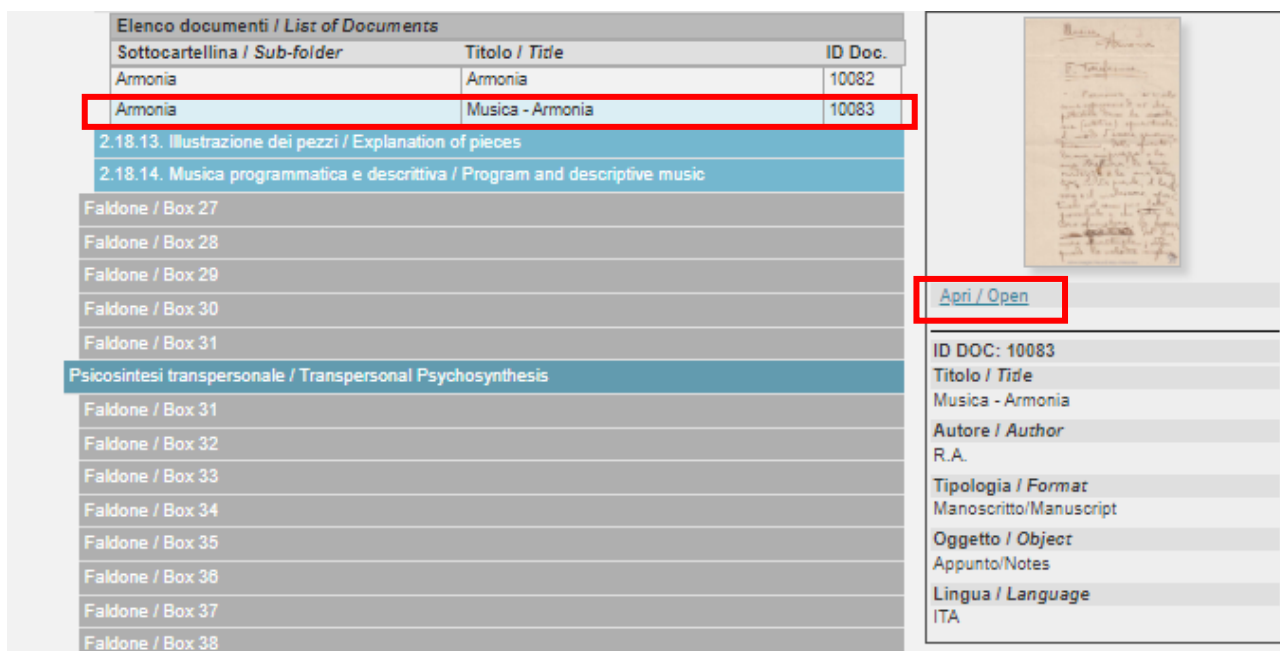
Elenco documenti / *List of Documents*

| Sottocartellina / *Sub-folder* | Titolo / *Title* | ID Doc. |
|---|---|---|
| Armonia | Armonia | 10082 |
| Armonia | Musica - Armonia | 10083 |

2.18.13. Illustrazione dei pezzi / Explanation of pieces
2.18.14. Musica programmatica e descrittiva / Program and descriptive music
Faldone / Box 27
Faldone / Box 28
Faldone / Box 29
Faldone / Box 30
Faldone / Box 31
Psicosintesi transpersonale / Transpersonal Psychosynthesis
Faldone / Box 31
Faldone / Box 32
Faldone / Box 33
Faldone / Box 34
Faldone / Box 35
Faldone / Box 36
Faldone / Box 37
Faldone / Box 38

Musica
Armonia
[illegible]

Apri / Open

ID DOC: 10083
Titolo / *Title*
Musica - Armonia
Autore / *Author*
R.A.
Tipologia / *Format*
Manoscritto/Manuscript
Oggetto / *Object*
Appunto/Notes
Lingua / *Language*
ITA